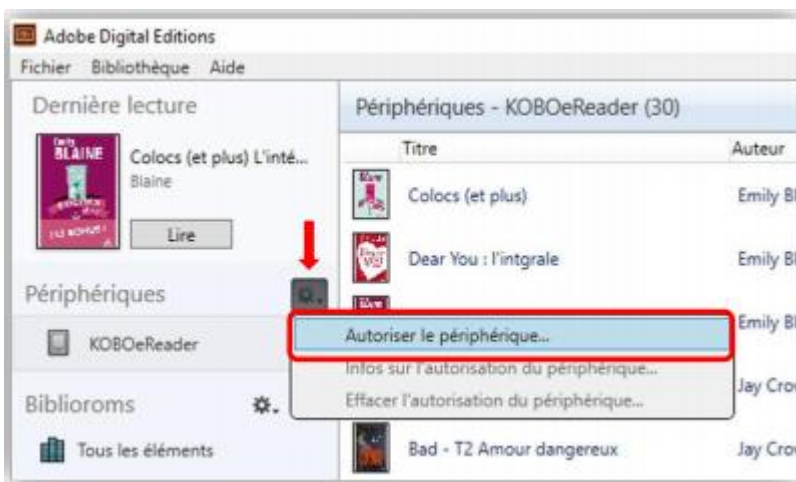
Adobe Digital Editions
Fichier Bibliothèque Aide

Dernière lecture

Emily BLAINE

Colocs (et plus) L'inté...
Blaine

Lire

Périphériques

KOBOeReader

Biblioroms

Tous les éléments

Périphériques - KOBOeReader (30)

| Titre | Auteur |
|---|---|
| Colocs (et plus) | Emily Bl |
| Dear You : l'intgrale | Emily Bl |
| | Emily Bl |
| | Jay Cro |
| Bad - T2 Amour dangereux | Jay Cro |

Autoriser le périphérique...
Infos sur l'autorisation du périphérique...
Effacer l'autorisation du périphérique...